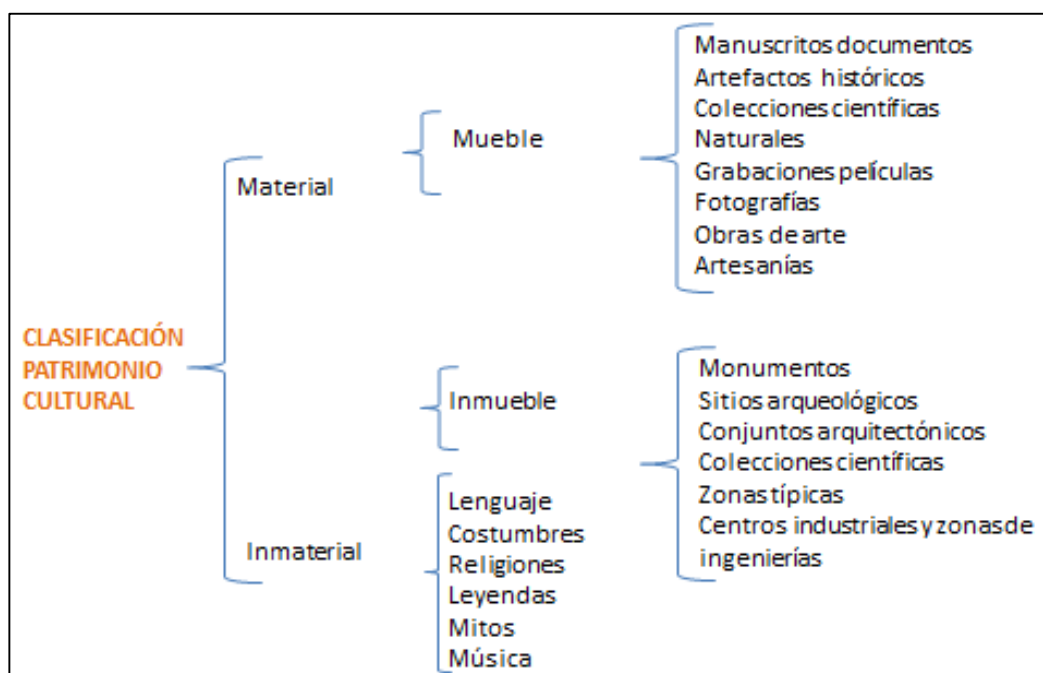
CLASIFICACIÓN PATRIMONIO CULTURAL

Material

Mueble

Manuscritos documentos
Artefactos históricos
Colecciones científicas
Naturales
Grabaciones películas
Fotografías
Obras de arte
Artesanías

Inmueble

Monumentos
Sitios arqueológicos
Conjuntos arquitectónicos
Colecciones científicas
Zonas típicas
Centros industriales y zonas de ingenierías

Inmaterial

Lenguaje
Costumbres
Religiones
Leyendas
Mitos
Música